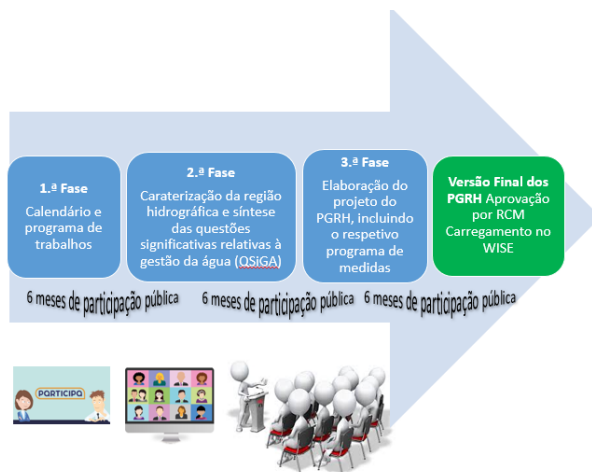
1.ª Fase
Calendário e programa de trabalhos

2.ª Fase
Caraterização da região hidrográfica e síntese das questões significativas relativas à gestão da água (QSiGA)

3.ª Fase
Elaboração do projeto do PGRH, incluindo o respetivo programa de medidas

Versão Final dos PGRH Aprovação por RCM Carregamento no WISE

6 meses de participação pública

6 meses de participação pública

6 meses de participação pública

PARTICIPA